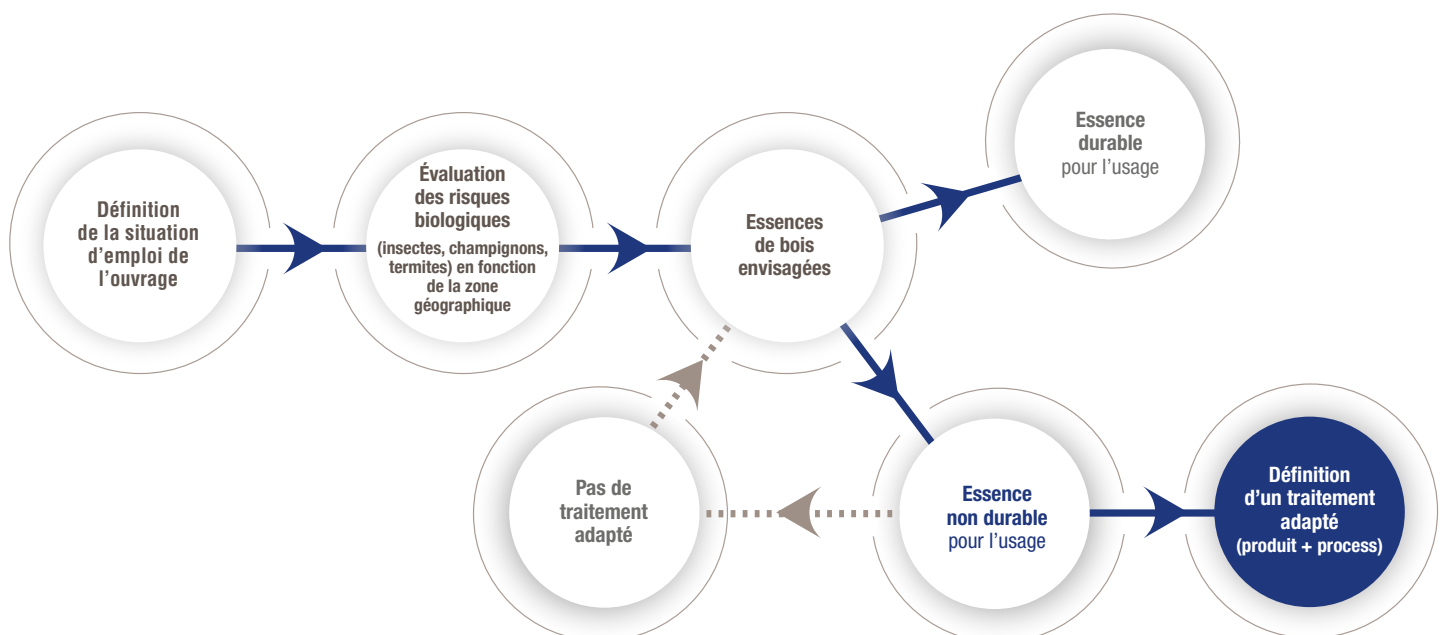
Définition de la situation d'emploi de l'ouvrage

Évaluation des risques biologiques (insectes, champignons, termites) en fonction de la zone géographique

Essences de bois envisagées

Essence durable pour l'usage

Essence non durable pour l'usage

Définition d'un traitement adapté (produit + process)

Pas de traitement adapté